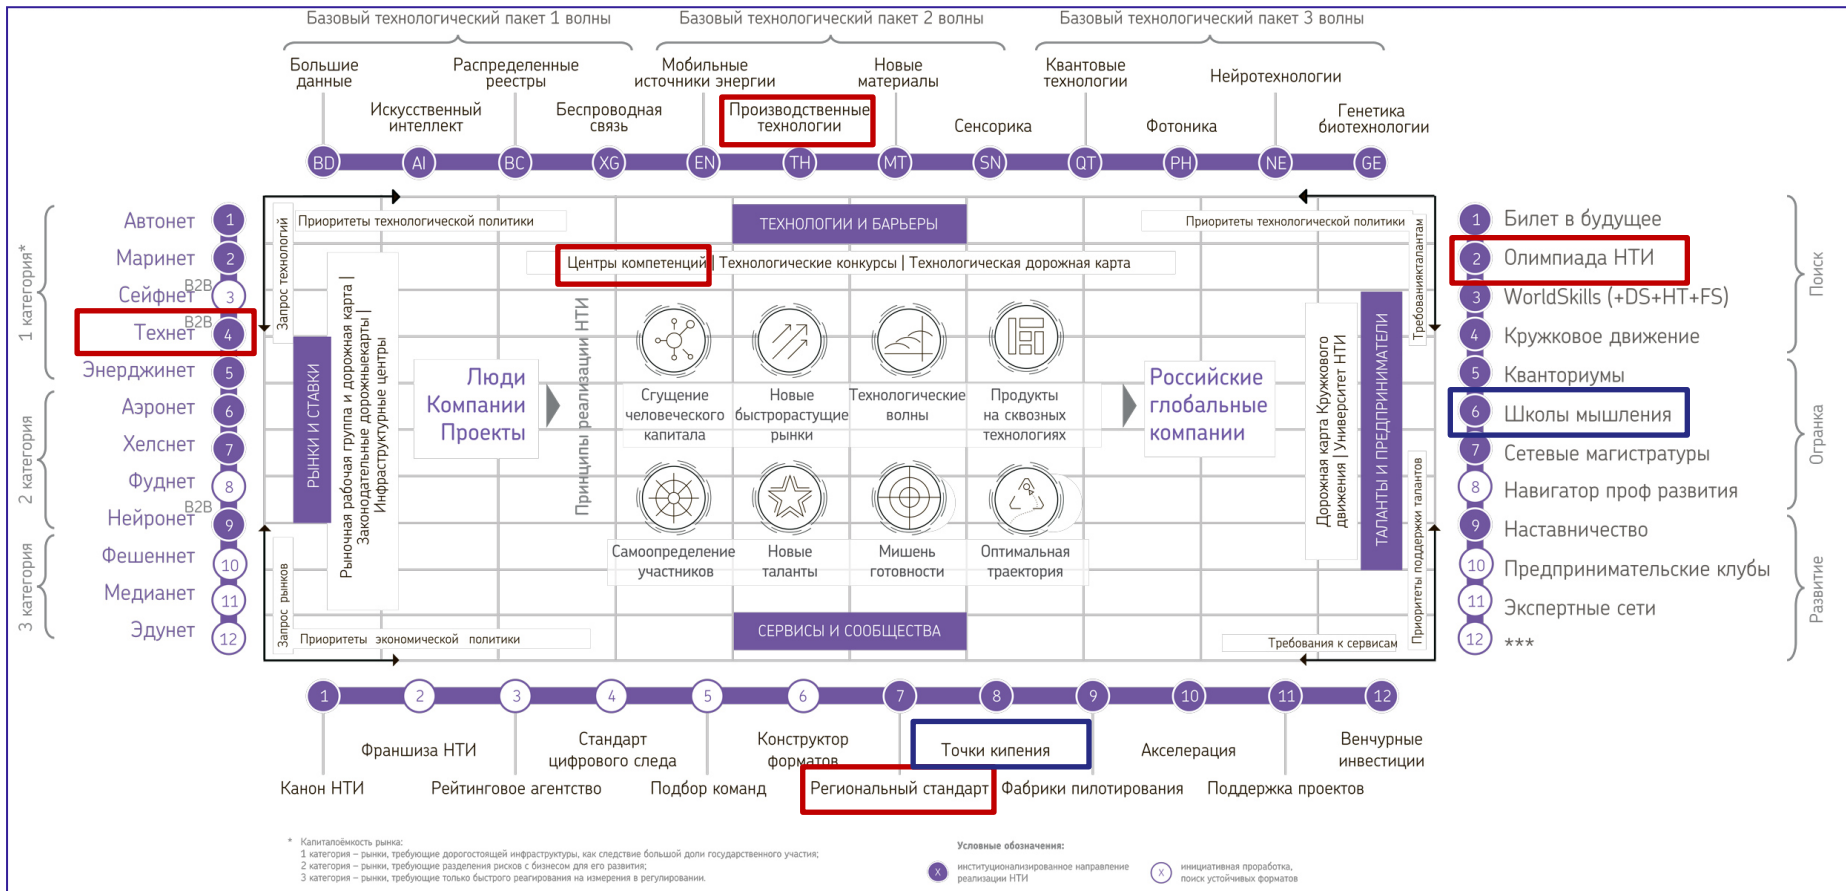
Базовый технологический пакет 1 волны

Базовый технологический пакет 2 волны

Базовый технологический пакет 3 волны

Большие данные

Распределенные реестры

Мобильные источники энергии

Новые материалы

Квантовые технологии

Нейротехнологии

Искусственный интеллект

Беспроводная связь

Производственные технологии

Сенсорика

Фотоника

Генетика биотехнологии

BD AI BC XG EN TH MT SN QT PH NE GE

1 категория*

Автонет 1
Маринет 2
Сейфнет B2B 3
Технет B2B 4
Энерджинет 5

2 категория

Аэронет 6
Хелснет 7
Фуднет 8
Нейронет B2B 9

3 категория

Фешеннет 10
Медианет 11
Эдунет 12

Запрос технологий

Приоритеты технологической политики

ТЕХНОЛОГИИ И БАРЬЕРЫ

Приоритеты технологической политики

Центры компетенций | Технологические конкурсы | Технологическая дорожная карта

РЫНКИ И СТАВКИ

Рыночная рабочая группа и дорожная карта | Законодательные дорожные карты | Инфраструктурные центры

Люди Компании Проекты

Принципы реализации НТИ

Сгущение человеческого капитала

Новые быстрорастущие рынки

Технологические волны

Продукты на сквозных технологиях

Самоопределение участников

Новые таланты

Мишень готовности

Оптимальная траектория

Российские глобальные компании

Дорожная карта Кружкового движения | Университет НТИ

ТАЛАНТЫ И ПРЕДПРИНИМАТЕЛИ

Требования к талантам

Приоритеты поддержки талантов

Запрос рынков

Приоритеты экономической политики

СЕРВИСЫ И СООБЩЕСТВА

Требования к сервисам

1 Билет в будущее
2 Олимпиада НТИ
3 WorldSkills (+DS+HT+FS)
4 Кружковое движение
5 Кванториумы
6 Школы мышления
7 Сетевые магистратуры
8 Навигатор проф развития
9 Наставничество
10 Предпринимательские клубы
11 Экспертные сети
12 ***

Поиск

Огранка

Развитие

1 2 3 4 5 6 7 8 9 10 11 12

Франшиза НТИ

Стандарт цифрового следа

Конструктор форматов

Точки кипения

Акселерация

Венчурные инвестиции

Канон НТИ

Рейтинговое агентство

Подбор команд

Региональный стандарт

Фабрики пилотирования

Поддержка проектов

* Капиталоёмкость рынка:
1 категория – рынки, требующие дорогостоящей инфраструктуры, как следствие большой доли государственного участия;
2 категория – рынки, требующие разделения рисков с бизнесом для его развития;
3 категория – рынки, требующие только быстрого реагирования на изменения в регулировании.

Условные обозначения:

x институционализированное направление реализации НТИ

x инициативная проработка, поиск устойчивых форматов